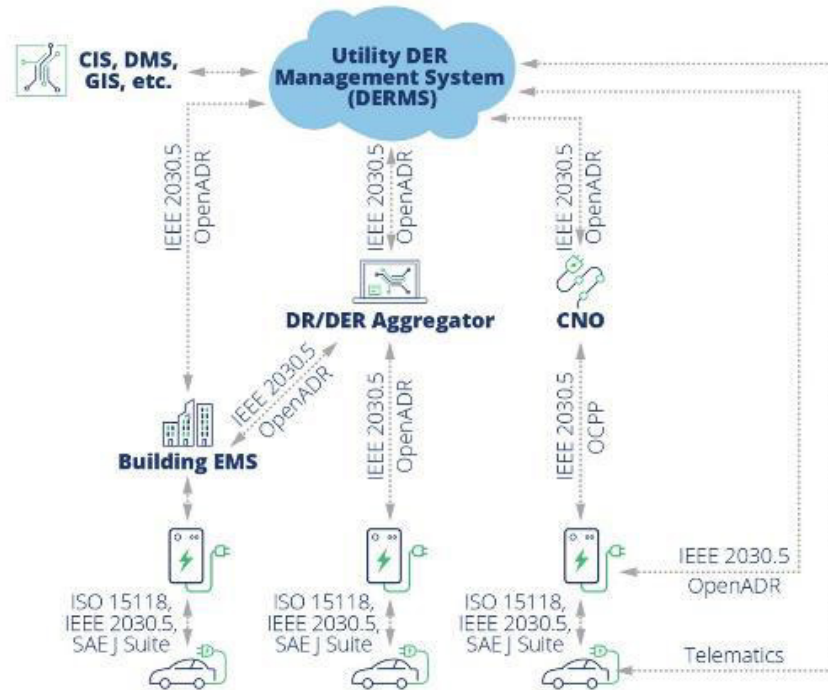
CIS, DMS, GIS, etc.

Utility DER Management System (DERMS)

IEEE 2030.5 OpenADR

IEEE 2030.5 OpenADR

IEEE 2030.5 OpenADR

DR/DER Aggregator

CNO

IEEE 2030.5 OpenADR

IEEE 2030.5 OpenADR

IEEE 2030.5 OCPP

Building EMS

IEEE 2030.5 OpenADR

ISO 15118, IEEE 2030.5, SAE J Suite

ISO 15118, IEEE 2030.5, SAE J Suite

ISO 15118, IEEE 2030.5, SAE J Suite

Telematics